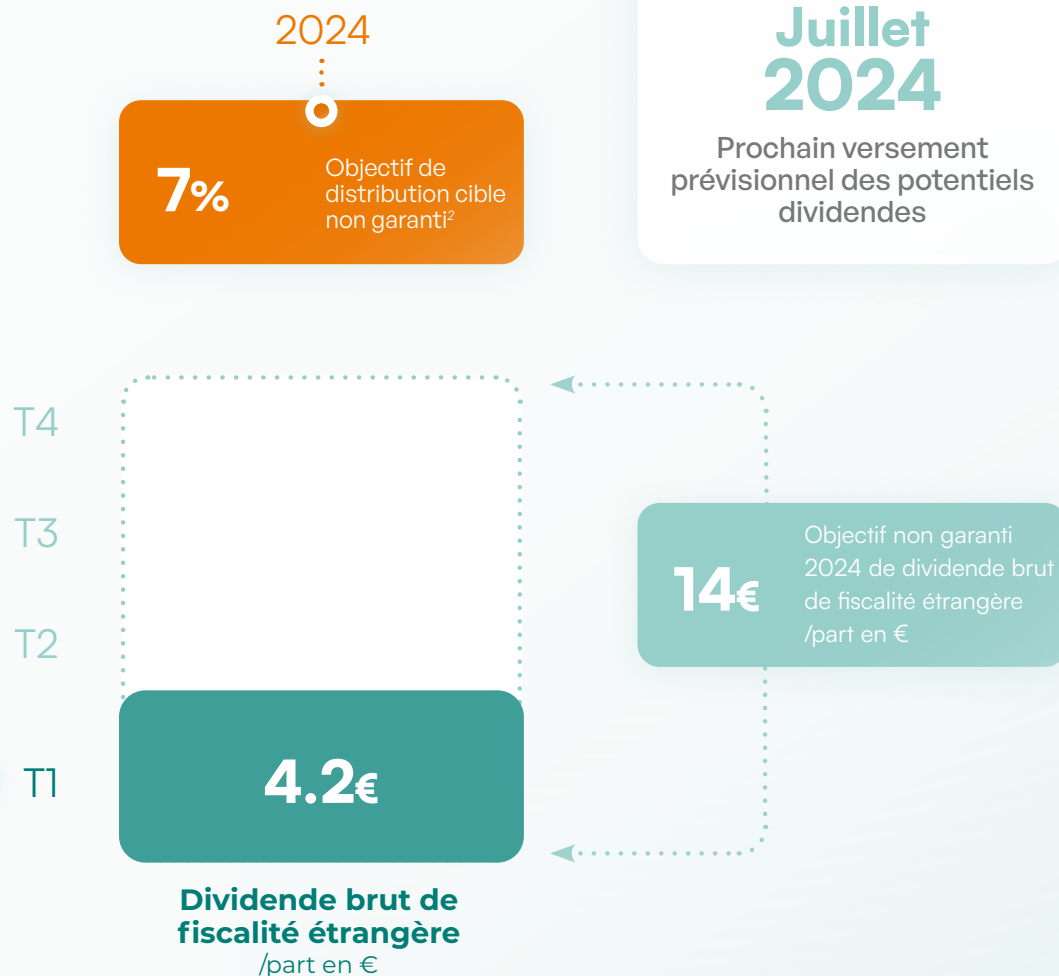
2024

7%

Objectif de distribution cible non garanti$^2$

Juillet 2024

Prochain versement prévisionnel des potentiels dividendes

T4

T3

T2

T1

4.2€

14€

Objectif non garanti 2024 de dividende brut de fiscalité étrangère /part en €

Dividende brut de fiscalité étrangère
/part en €